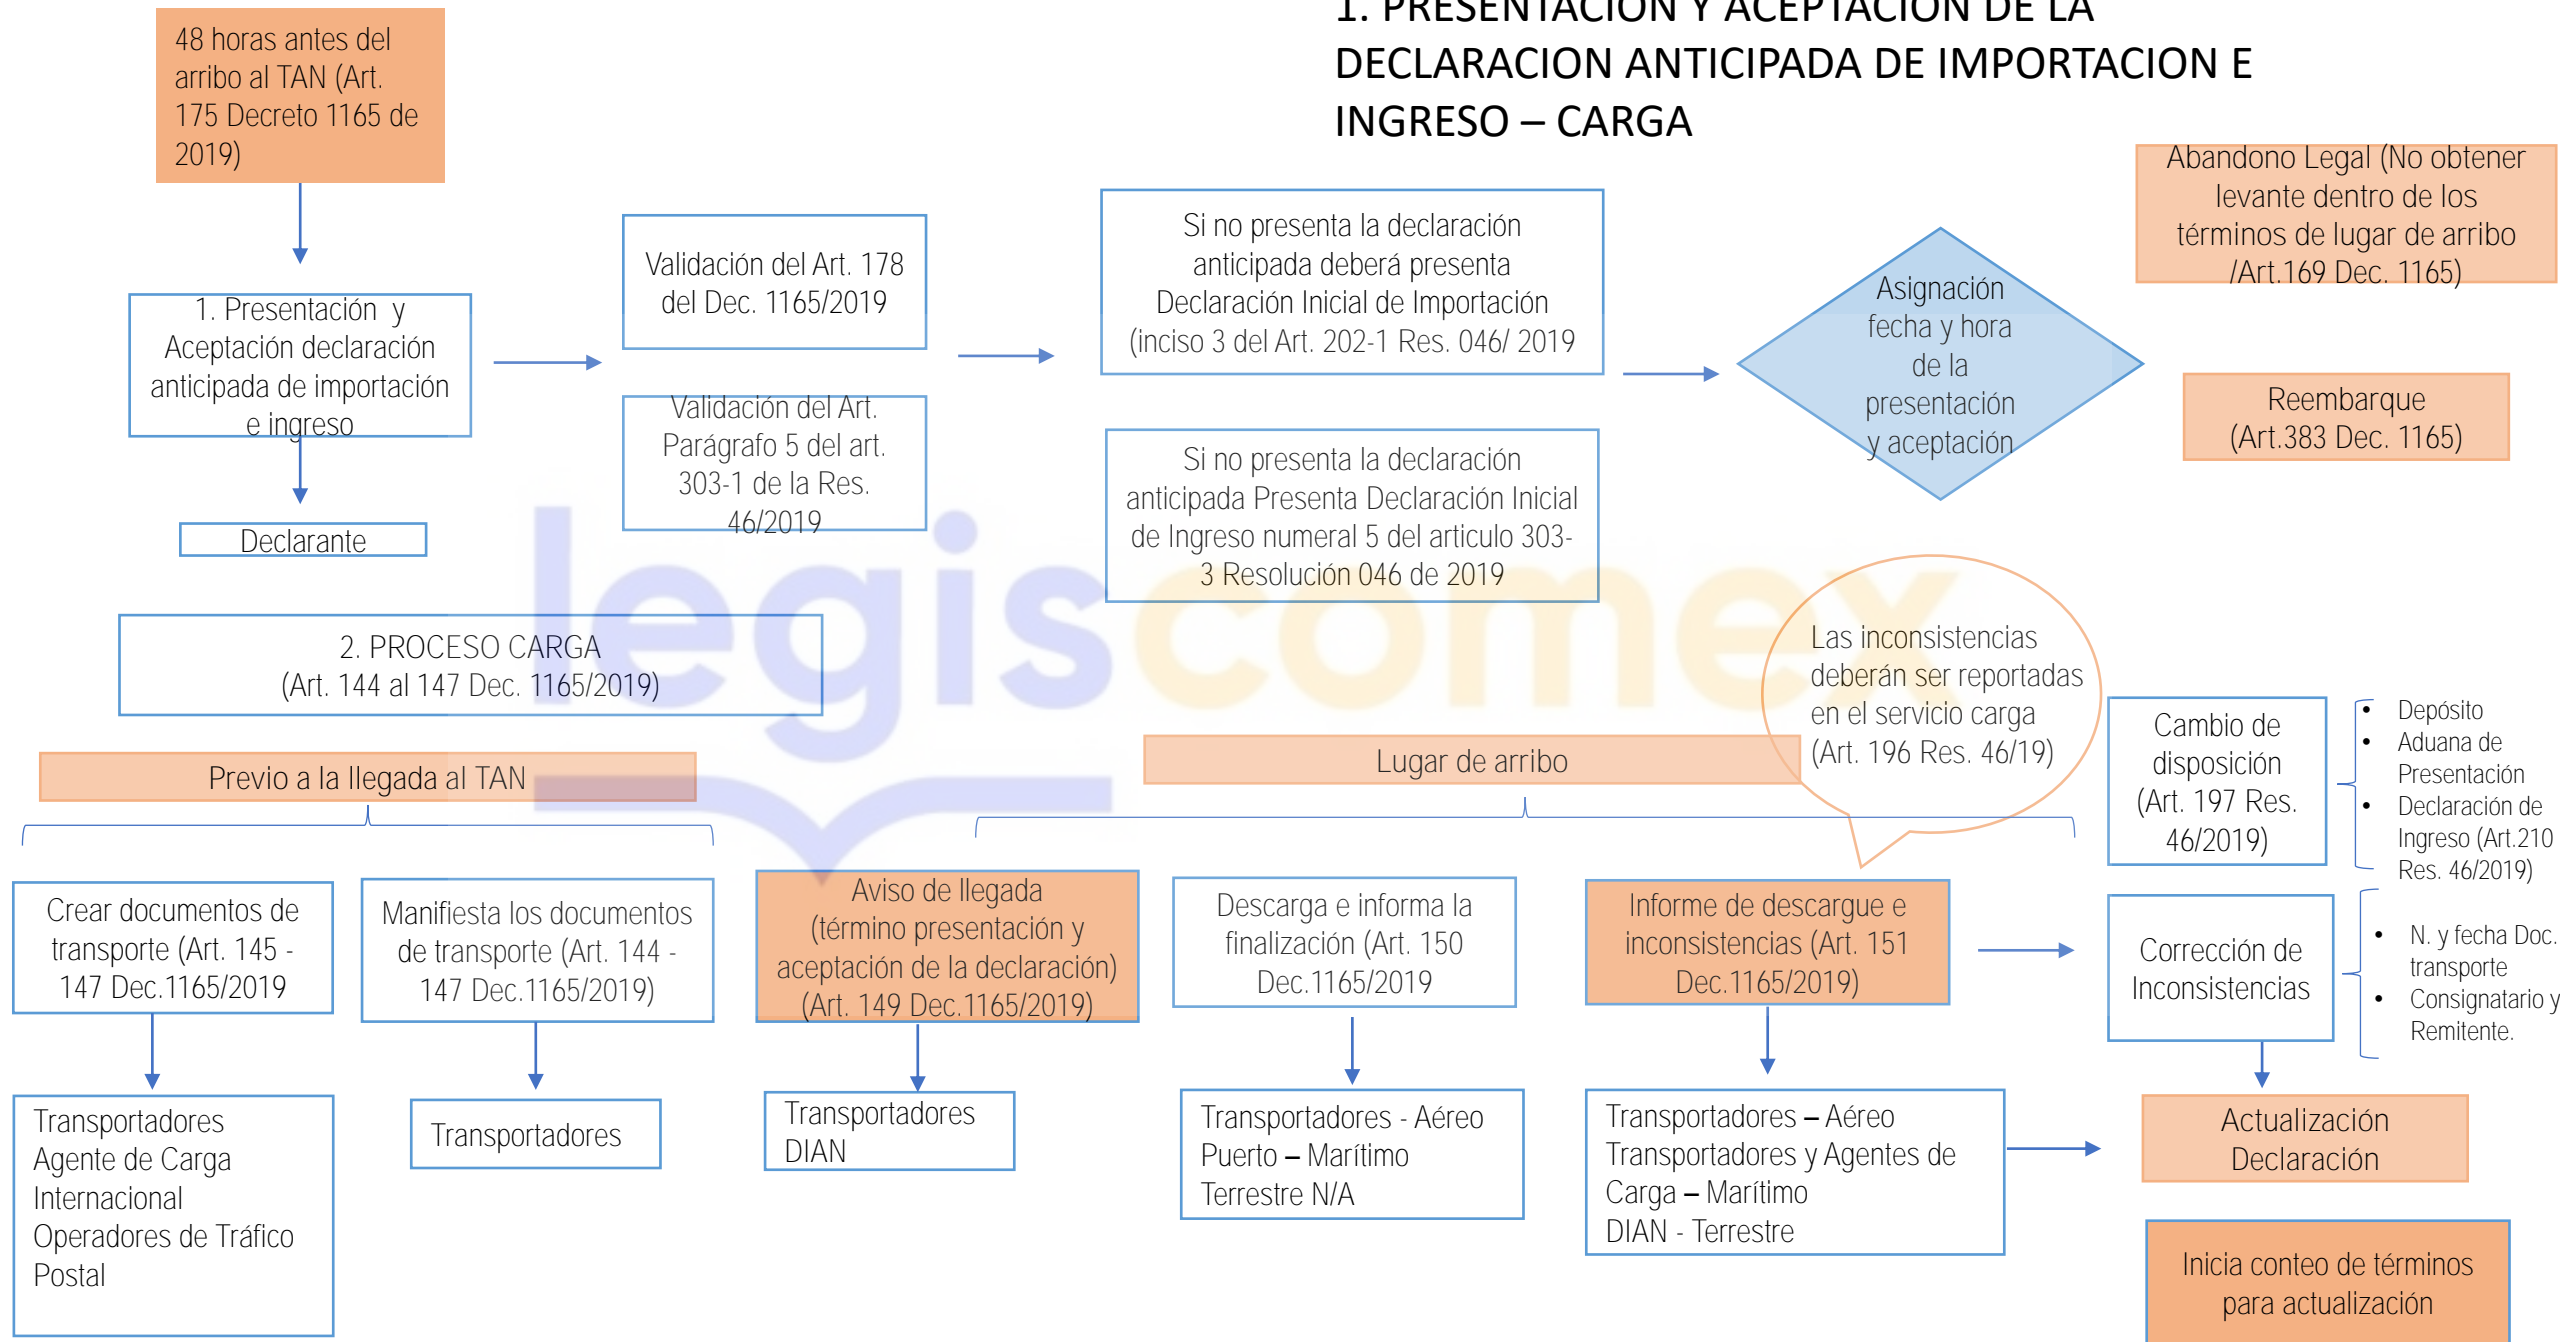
1. PRESENTACION Y ACEPTACION DE LA DECLARACION ANTICIPADA DE IMPORTACION E INGRESO – CARGA

48 horas antes del arribo al TAN (Art. 175 Decreto 1165 de 2019)

1. Presentación y Aceptación declaración anticipada de importación e ingreso

Declarante

Validación del Art. 178 del Dec. 1165/2019

Validación del Art. Parágrafo 5 del art. 303-1 de la Res. 46/2019

Si no presenta la declaración anticipada deberá presenta Declaración Inicial de Importación (inciso 3 del Art. 202-1 Res. 046/ 2019

Si no presenta la declaración anticipada Presenta Declaración Inicial de Ingreso numeral 5 del articulo 303-3 Resolución 046 de 2019

Asignación fecha y hora de la presentación y aceptación

Abandono Legal (No obtener levante dentro de los términos de lugar de arribo /Art.169 Dec. 1165)

Reembarque (Art.383 Dec. 1165)

legiscomex

2. PROCESO CARGA (Art. 144 al 147 Dec. 1165/2019)

Las inconsistencias deberán ser reportadas en el servicio carga (Art. 196 Res. 46/19)

Previo a la llegada al TAN

Lugar de arribo

Cambio de disposición (Art. 197 Res. 46/2019)

- Depósito
- Aduana de Presentación
- Declaración de Ingreso (Art.210 Res. 46/2019)

Crear documentos de transporte (Art. 145 - 147 Dec.1165/2019

Manifiesta los documentos de transporte (Art. 144 - 147 Dec.1165/2019)

Aviso de llegada (término presentación y aceptación de la declaración) (Art. 149 Dec.1165/2019)

Descarga e informa la finalización (Art. 150 Dec.1165/2019

Informe de descargue e inconsistencias (Art. 151 Dec.1165/2019)

Corrección de Inconsistencias

- N. y fecha Doc. transporte
- Consignatario y Remitente.

Transportadores Agente de Carga Internacional Operadores de Tráfico Postal

Transportadores

Transportadores DIAN

Transportadores - Aéreo Puerto – Marítimo Terrestre N/A

Transportadores – Aéreo Transportadores y Agentes de Carga – Marítimo DIAN - Terrestre

Actualización Declaración

Inicia conteo de términos para actualización